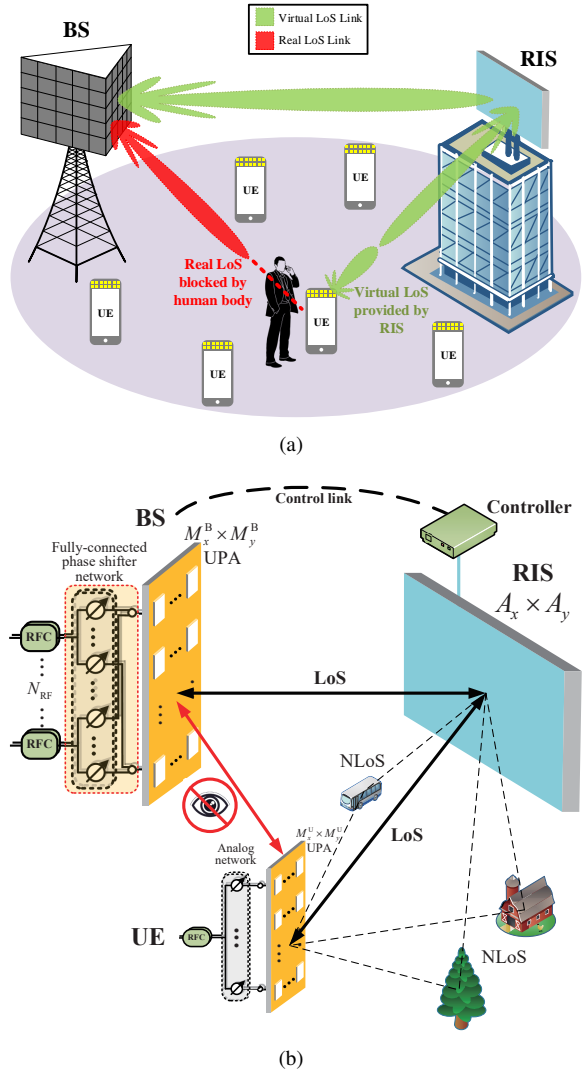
Virtual LoS Link

Real LoS Link

BS

RIS

UE

UE

UE

UE

UE

UE

Real LoS blocked by human body

Virtual LoS provided by RIS

(a)

Control link

Controller

BS

$M_x^{\mathrm{B}} \times M_y^{\mathrm{B}}$ UPA

Fully-connected phase shifter network

RIS

$A_x \times A_y$

RFC

$N_{\mathrm{RF}}$

RFC

LoS

NLoS

LoS

$M_x^{\mathrm{U}} \times M_y^{\mathrm{U}}$ UPA

Analog network

UE

RFC

NLoS

(b)